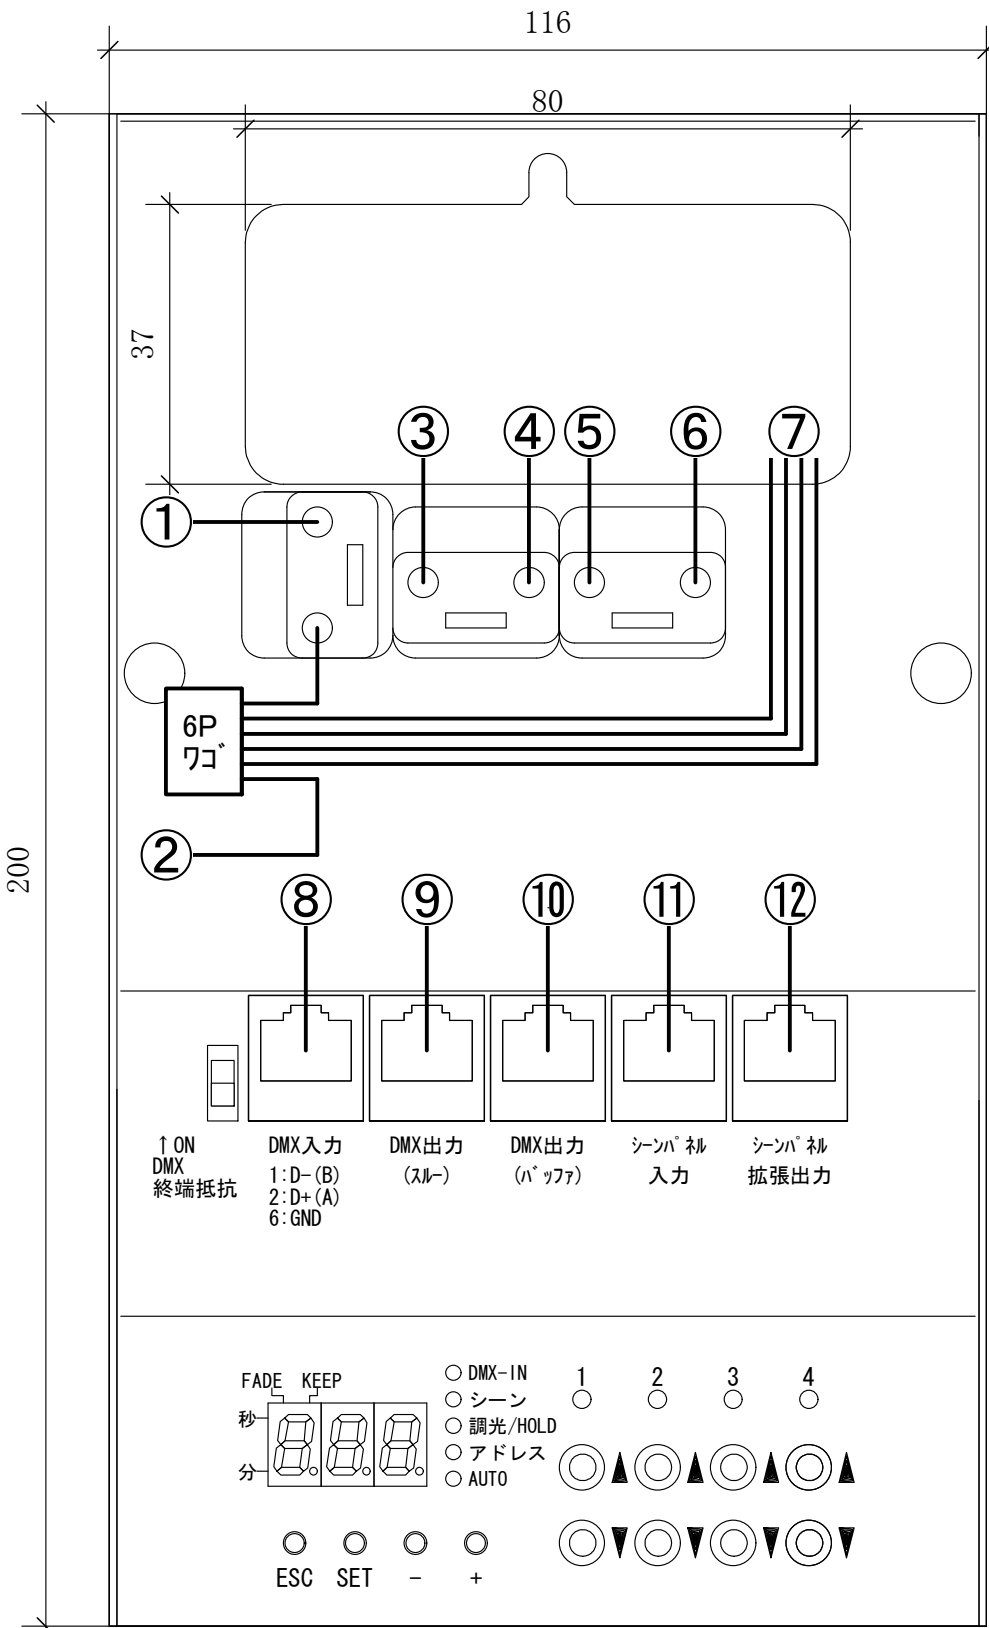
116

80

37

200

③ ④ ⑤ ⑥ ⑦

①

6P
ワゴ

②

⑧ ⑨ ⑩ ⑪ ⑫

↑ON
DMX
終端抵抗

DMX入力
1:D−(B)
2:D+(A)
6:GND

DMX出力
(スルー)

DMX出力
(バッファ)

シーンパネル
入力

シーンパネル
拡張出力

FADE KEEP
秒
分

○ DMX-IN
○ シーン
○ 調光/HOLD
○ アドレス
○ AUTO

1 2 3 4

ESC SET − +